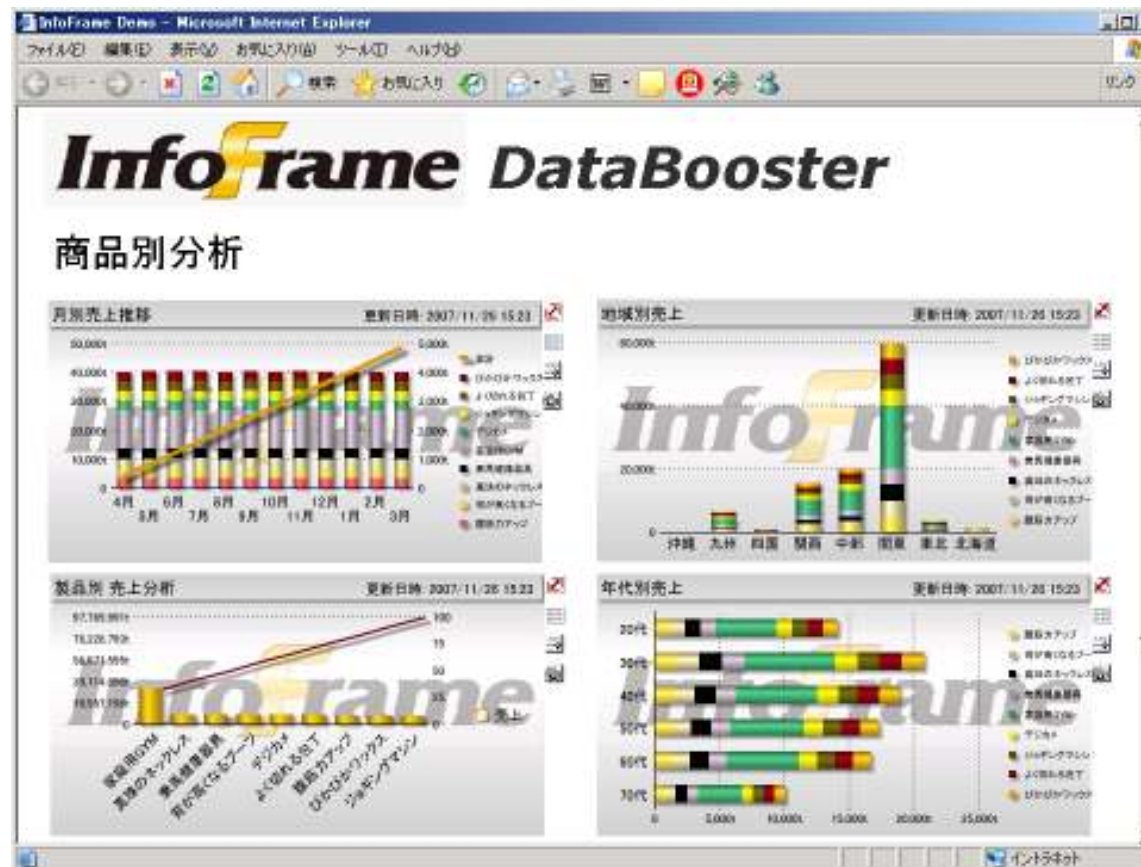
InfoFrame Demo - Microsoft Internet Explorer

ファイル(F) 編集(E) 表示(V) お気に入り(A) ツール(T) ヘルプ(H)

検索 お気に入り

リンク

InfoFrame DataBooster

商品別分析

月別売上推移 更新日時: 2007/11/26 15:23

50,000t 40,000t 30,000t 20,000t 10,000t 0

5,000t 4,000t 3,000t 2,000t 1,000t 0

4月 5月 6月 7月 8月 9月 10月 11月 12月 1月 2月 3月

累計 ぴかぴかワックス よく切れる包丁 ジョギングマシン デジカメ 家庭用GYM 美容健康器具 真珠のネックレス 背が高くなるブーツ 腹筋カアップ

地域別売上 更新日時: 2007/11/26 15:23

60,000t 40,000t 20,000t 0

沖縄 九州 四国 関西 中部 関東 東北 北海道

ぴかぴかワックス よく切れる包丁 ジョギングマシン デジカメ 家庭用GYM 美容健康器具 真珠のネックレス 背が高くなるブーツ 腹筋カアップ

製品別 売上分析 更新日時: 2007/11/26 15:23

97,785,981t 78,228,785t 58,671,558t 39,114,392t 19,557,196t 0

100 75 50 25 0

家庭用GYM 真珠のネックレス 美容健康器具 背が高くなるブーツ デジカメ よく切れる包丁 腹筋カアップ ぴかぴかワックス ジョギングマシン

売上

年代別売上 更新日時: 2007/11/26 15:23

20代 30代 40代 50代 60代 70代

0 5,000t 10,000t 15,000t 20,000t 25,000t

腹筋カアップ 背が高くなるブーツ 真珠のネックレス 美容健康器具 家庭用GYM デジカメ ジョギングマシン よく切れる包丁 ぴかぴかワックス

イントラネット